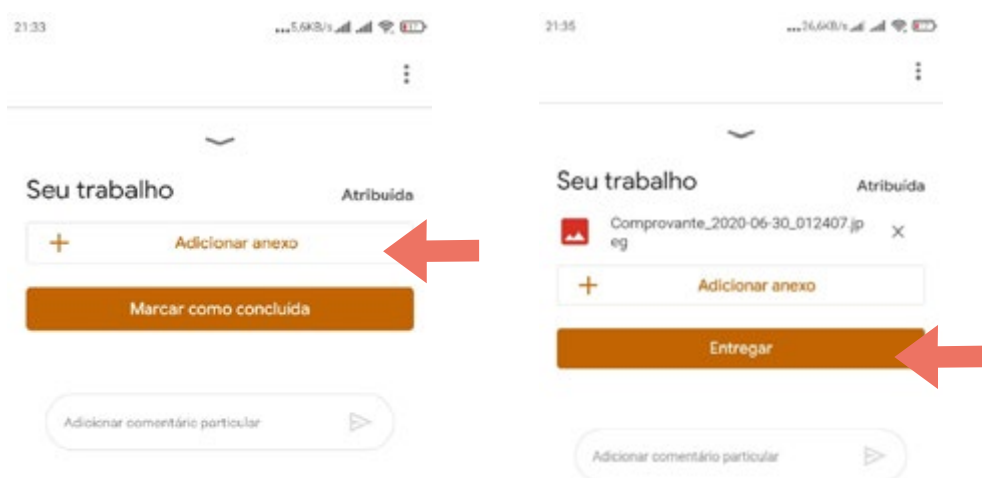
21:33

...5,6KB/s

Seu trabalho

Atribuída

+ Adicionar anexo

Marcar como concluída

Adicionar comentário particular

21:35

...26,6KB/s

Seu trabalho

Atribuída

Comprovante_2020-06-30_012407.jpeg

+ Adicionar anexo

Entregar

Adicionar comentário particular